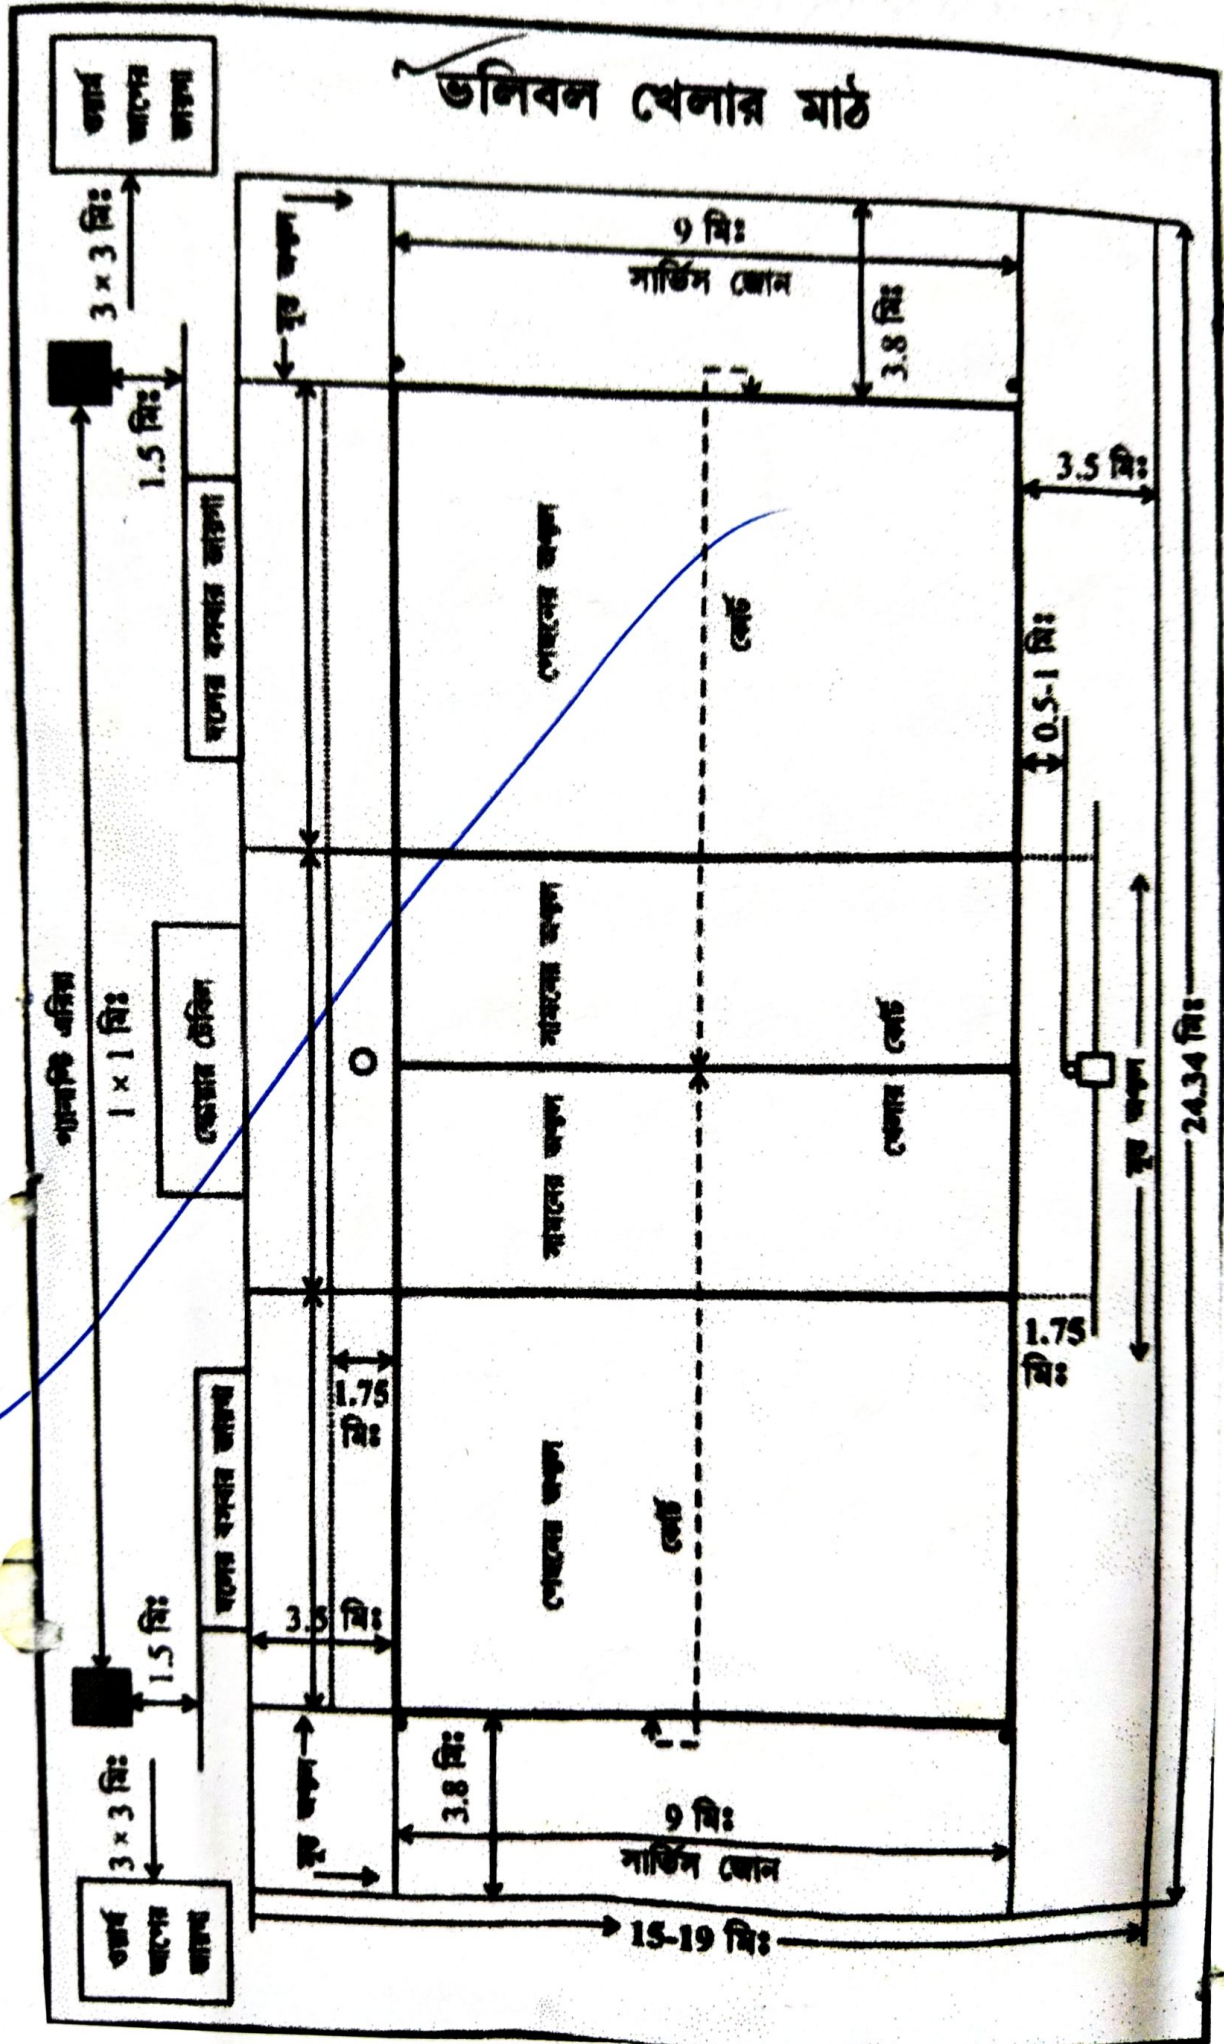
ভলিবল খেলার মাঠ

ওয়ার্ম আপের জায়গা

3 × 3 মিঃ

1.5 মিঃ

পাল্টানোর জায়গা

পেনাল্টি এরিয়া

1 × 1 মিঃ

স্কোরার টেবিল

পাল্টানোর জায়গা

1.5 মিঃ

3 × 3 মিঃ

ওয়ার্ম আপের জায়গা

মুক্ত অঞ্চল

9 মিঃ

সার্ভিস জোন

3.8 মিঃ

পেছনের অঞ্চল

কোর্ট

সামনের অঞ্চল

সামনের অঞ্চল

খেলার কোর্ট

পেছনের অঞ্চল

কোর্ট

1.75 মিঃ

3.5 মিঃ

3.8 মিঃ

9 মিঃ

সার্ভিস জোন

মুক্ত অঞ্চল

15-19 মিঃ

3.5 মিঃ

0.5-1 মিঃ

1.75 মিঃ

মুক্ত অঞ্চল

24.34 মিঃ